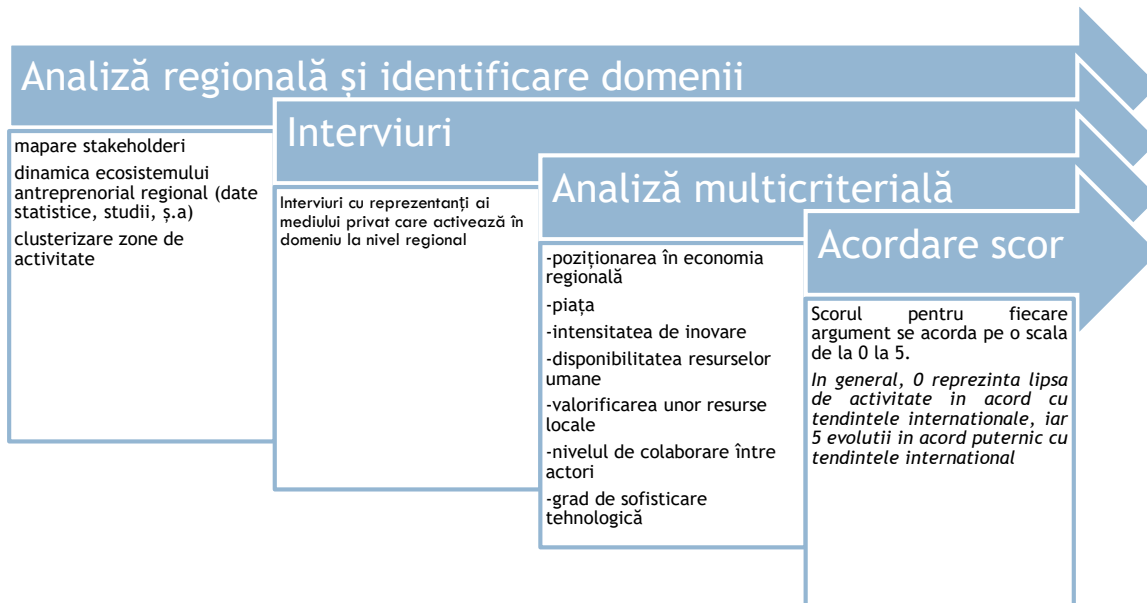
Analiză regională și identificare domenii

mapare stakeholderi

dinamica ecosistemului antreprenorial regional (date statistice, studii, ș.a)

clusterizare zone de activitate

Interviuri

Interviuri cu reprezentanți ai mediului privat care activează în domeniu la nivel regional

Analiză multicriterială

-poziționarea în economia regională

-piața

-intensitatea de inovare

-disponibilitatea resurselor umane

-valorificarea unor resurse locale

-nivelul de colaborare între actori

-grad de sofisticare tehnologică

Acordare scor

Scorul pentru fiecare argument se acorda pe o scala de la 0 la 5.

In general, 0 reprezinta lipsa de activitate in acord cu tendintele internationale, iar 5 evolutii in acord puternic cu tendintele international